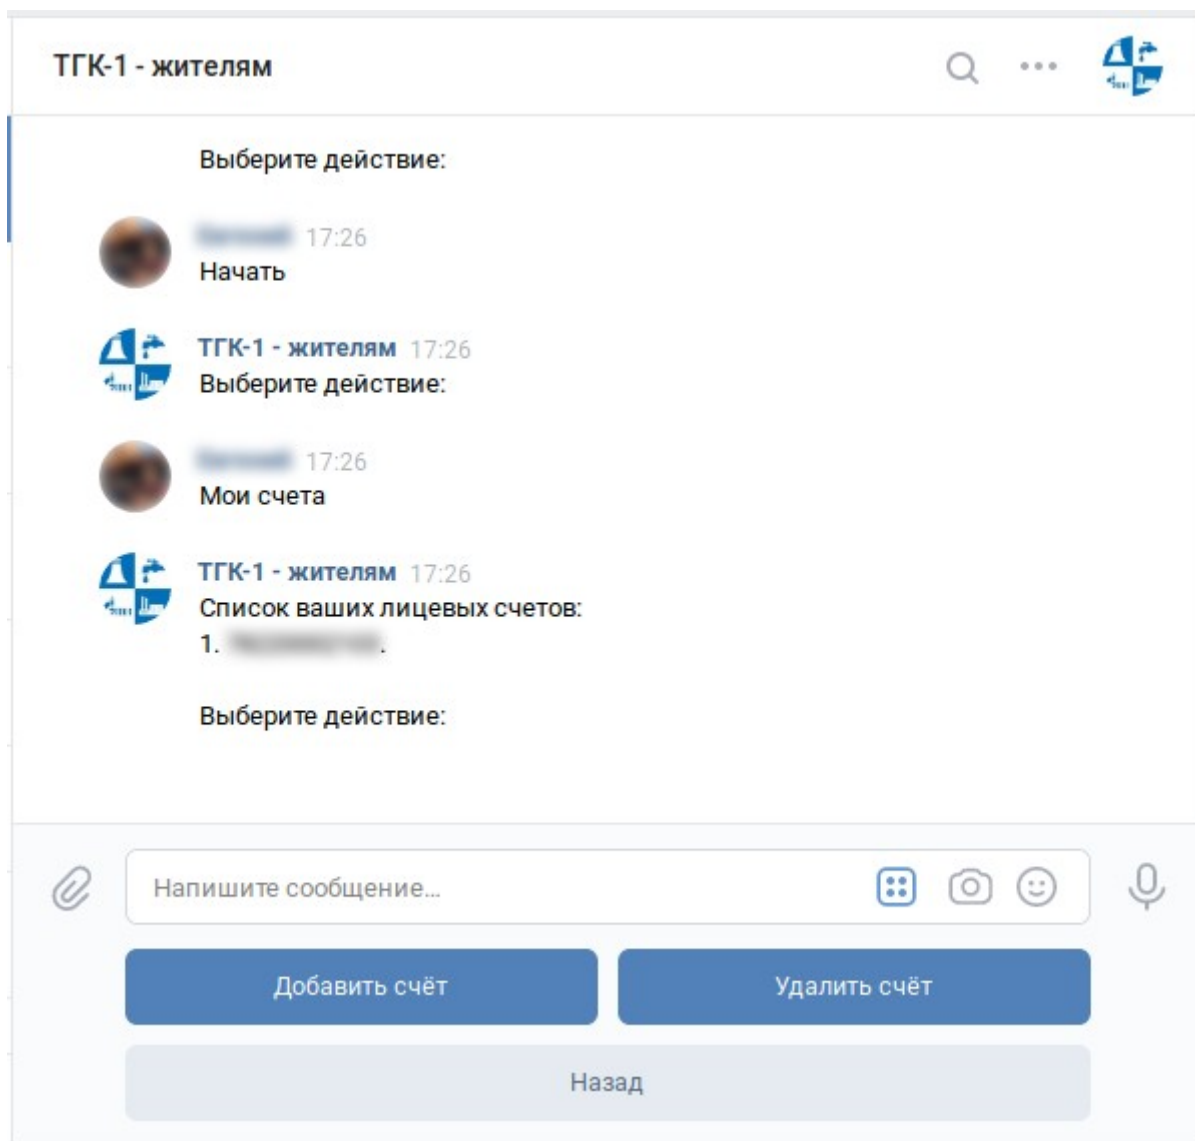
ТГК-1 - жителям

Выберите действие:

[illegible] 17:26
Начать

ТГК-1 - жителям 17:26
Выберите действие:

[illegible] 17:26
Мои счета

ТГК-1 - жителям 17:26
Список ваших лицевых счетов:
1. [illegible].

Выберите действие:

Напишите сообщение...

Добавить счёт

Удалить счёт

Назад